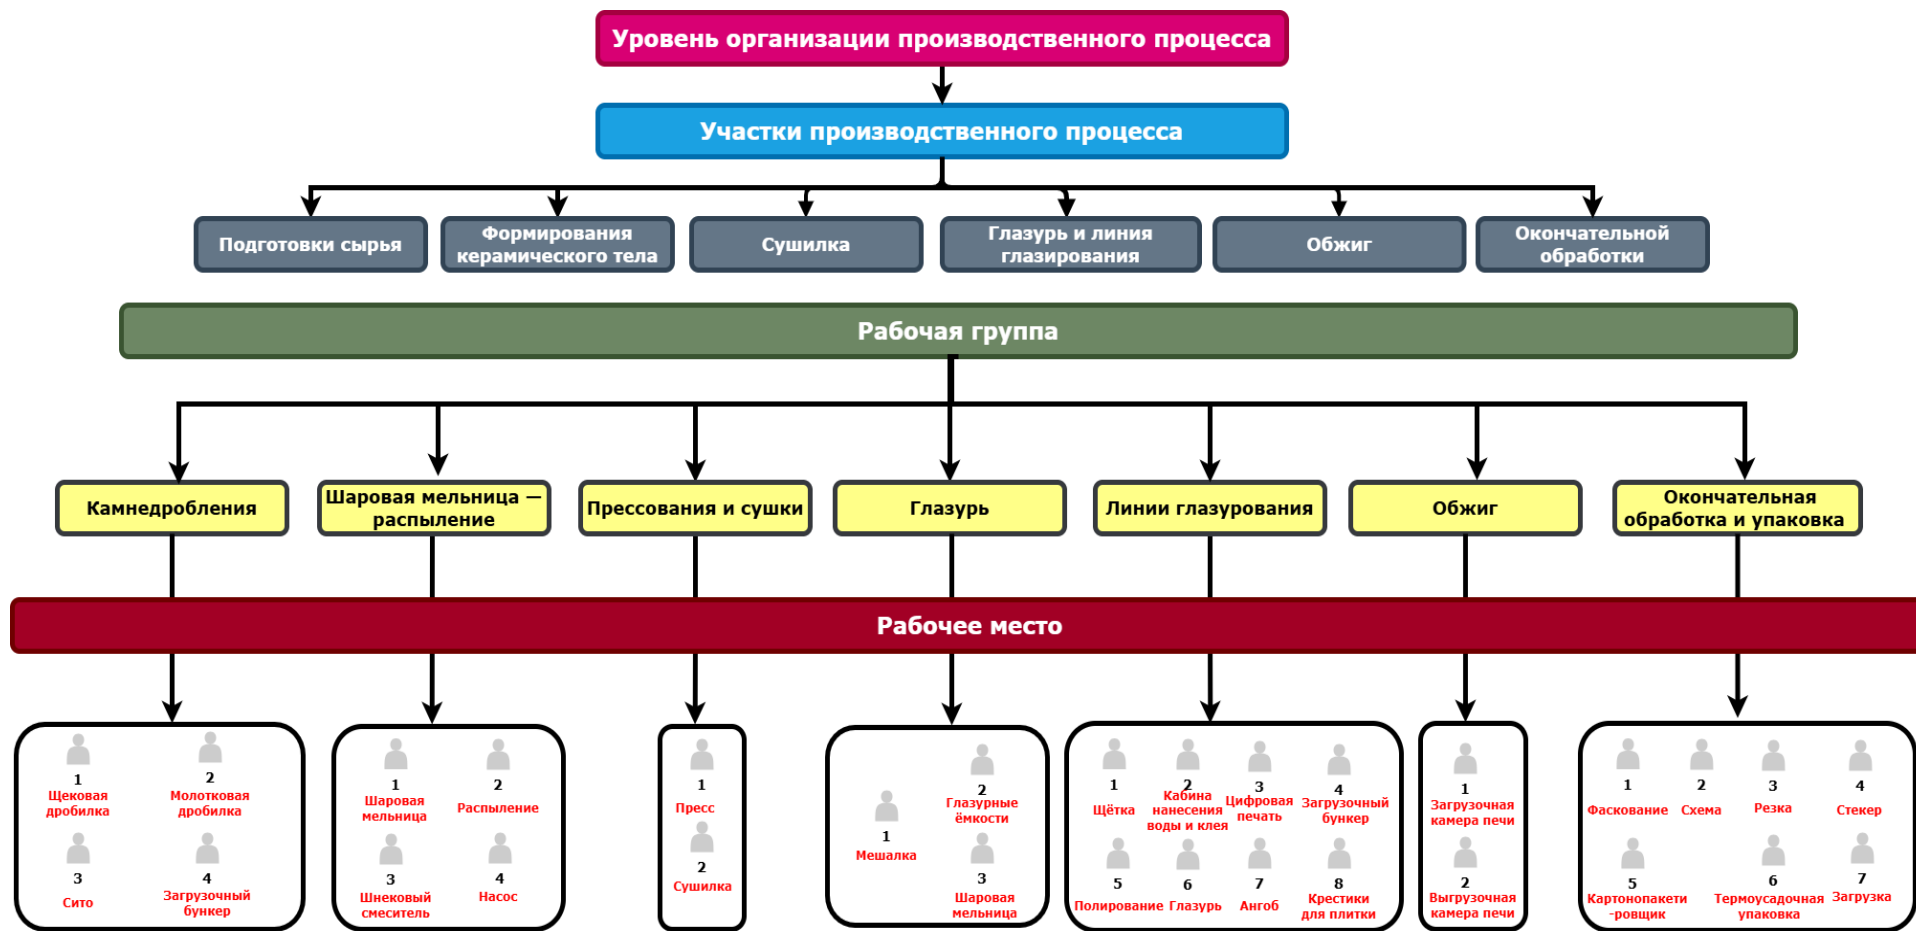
Уровень организации производственного процесса

Участки производственного процесса

Подготовки сырья

Формирования керамического тела

Сушилка

Глазурь и линия глазирования

Обжиг

Окончательной обработки

Рабочая группа

Камнедробления

Шаровая мельница — распыление

Прессования и сушки

Глазурь

Линии глазурования

Обжиг

Окончательная обработка и упаковка

Рабочее место

1 Щековая дробилка
2 Молотковая дробилка
3 Сито
4 Загрузочный бункер

1 Шаровая мельница
2 Распыление
3 Шнековый смеситель
4 Насос

1 Пресс
2 Сушилка

1 Мешалка
2 Глазурные ёмкости
3 Шаровая мельница

1 Щётка
2 Кабина нанесения воды и клея
3 Цифровая печать
4 Загрузочный бункер
5 Полирование
6 Глазурь
7 Ангоб
8 Крестики для плитки

1 Загрузочная камера печи
2 Выгрузочная камера печи

1 Фаскование
2 Схема
3 Резка
4 Стекер
5 Картонопакети -ровщик
6 Термоусадочная упаковка
7 Загрузка